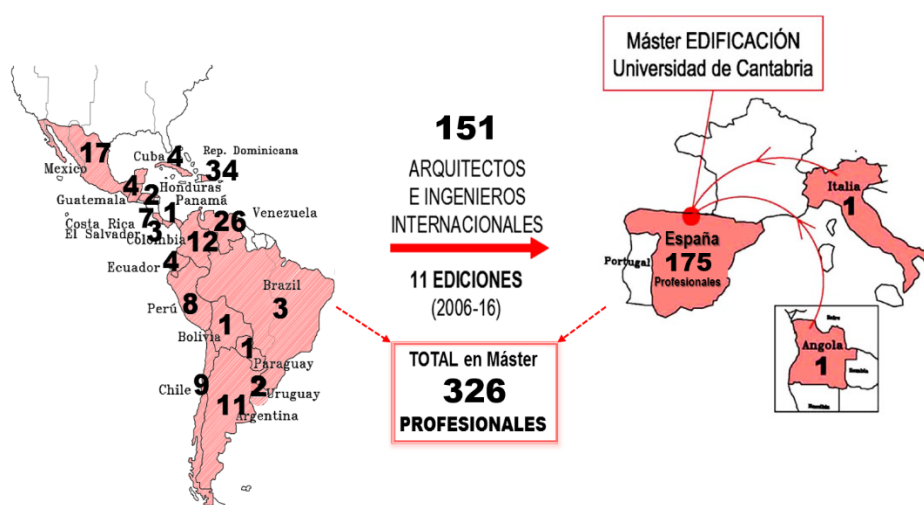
Máster EDIFICACIÓN
Universidad de Cantabria

17 Mexico
Cuba 4
Rep. Dominicana 34
4 Guatemala
2 Honduras
Panamá
7 Costa Rica
1
3 El Salvador
Colombia 12
26 Venezuela
Ecuador 4
Brazil 3
Perú 8
1 Bolivia
1 Paraguay
Chile 9
2 Uruguay
11 Argentina

151
ARQUITECTOS
E INGENIEROS
INTERNACIONALES

11 EDICIONES
(2006-16)

TOTAL en Máster
326
PROFESIONALES

Portugal
España
175
Profesionales
Italia
1
Angola
1